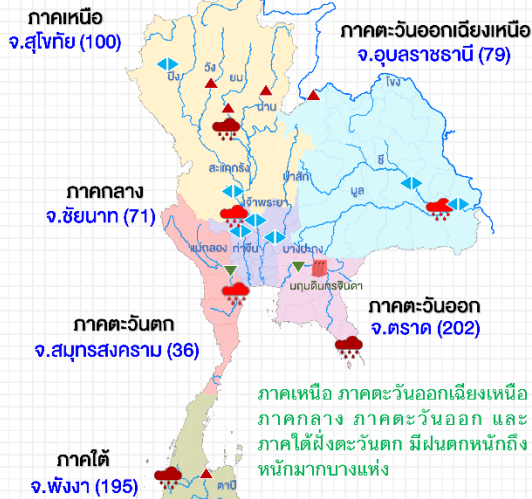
ภาคเหนือ
จ.สุโขทัย (100)

ภาคตะวันออกเฉียงเหนือ
จ.อุบลราชธานี (79)

ปิง
วัง
ยม
น่าน
โขง
สะแกกรัง
ป่าสัก
ชี
มูล
เจ้าพระยา
แม่กลอง
ท่าจีน
บางปะกง
นฤบดินทรจินดา

ภาคกลาง
จ.ชัยนาท (71)

ภาคตะวันตก
จ.สมุทรสงคราม (36)

ภาคตะวันออก
จ.ตราด (202)

ภาคใต้
จ.พังงา (195)

ตาปี

ภาคเหนือ ภาคตะวันออกเฉียงเหนือ ภาคกลาง ภาคตะวันออก และ ภาคใต้ฝั่งตะวันตก มีฝนตกหนักถึงหนักมากบางแห่ง